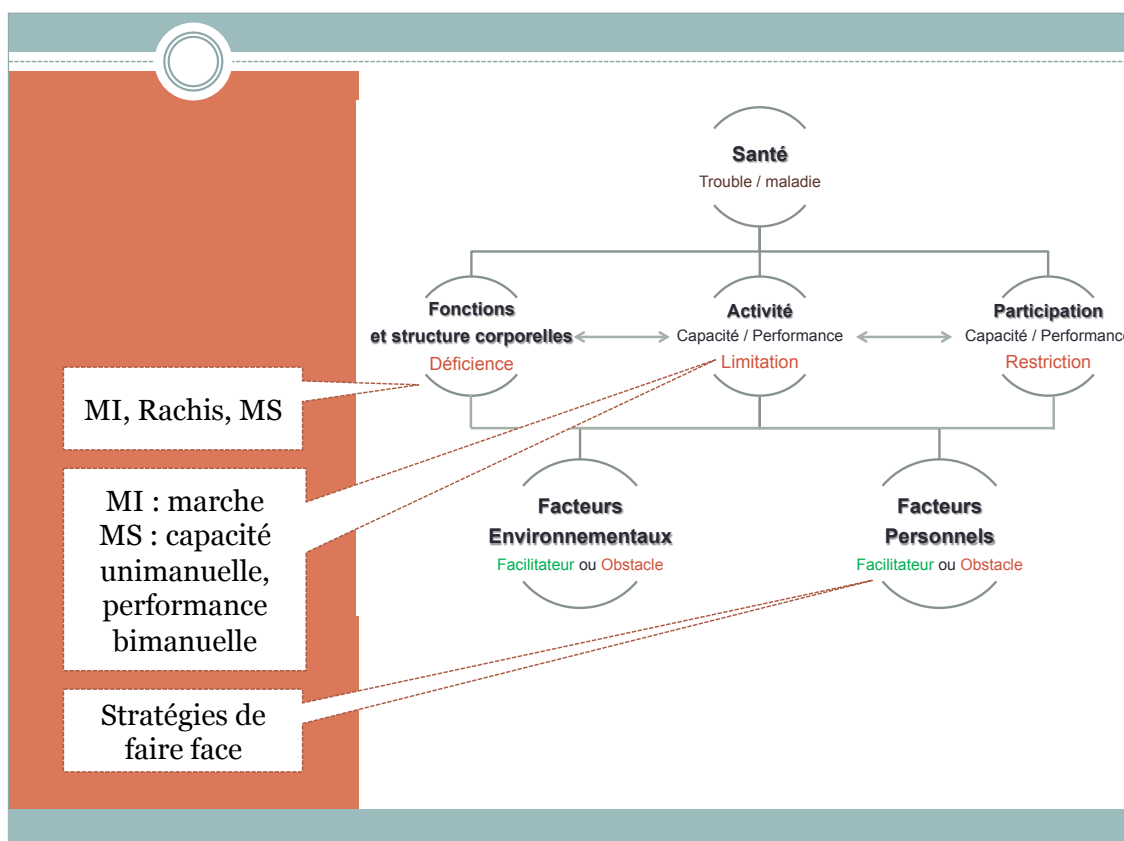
Santé
Trouble / maladie

Fonctions
et structure corporelles
Déficience

Activité
Capacité / Performance
Limitation

Participation
Capacité / Performanc
Restriction

Facteurs
Environnementaux
Facilitateur ou Obstacle

Facteurs
Personnels
Facilitateur ou Obstacle

MI, Rachis, MS

MI : marche
MS : capacité unimanuelle, performance bimanuelle

Stratégies de faire face